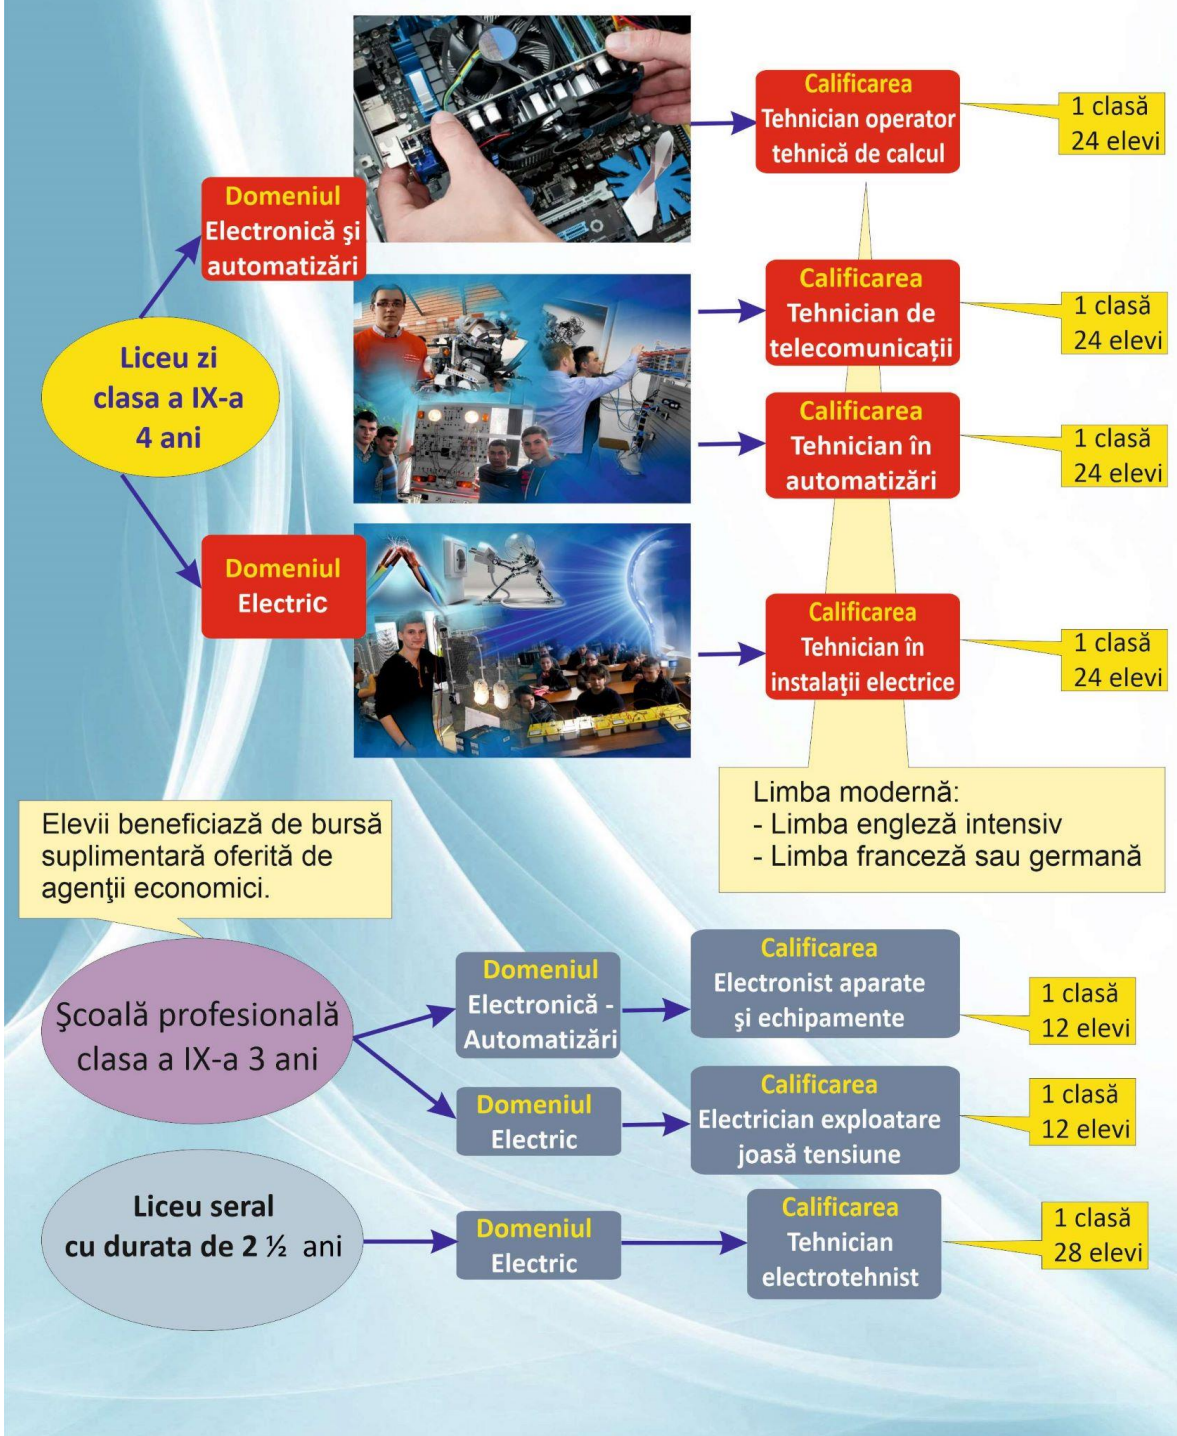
Liceu zi
clasa a IX-a
4 ani

Domeniul
Electronică şi automatizări

Calificarea
Tehnician operator tehnică de calcul

1 clasă
24 elevi

Calificarea
Tehnician de telecomunicaţii

1 clasă
24 elevi

Calificarea
Tehnician în automatizări

1 clasă
24 elevi

Domeniul
Electric

Calificarea
Tehnician în instalaţii electrice

1 clasă
24 elevi

Limba modernă:
- Limba engleză intensiv
- Limba franceză sau germană

Elevii beneficiază de bursă suplimentară oferită de agenţii economici.

Şcoală profesională
clasa a IX-a 3 ani

Domeniul
Electronică - Automatizări

Calificarea
Electronist aparate şi echipamente

1 clasă
12 elevi

Domeniul
Electric

Calificarea
Electrician exploatare joasă tensiune

1 clasă
12 elevi

Liceu seral
cu durata de 2 ½ ani

Domeniul
Electric

Calificarea
Tehnician electrotehnist

1 clasă
28 elevi